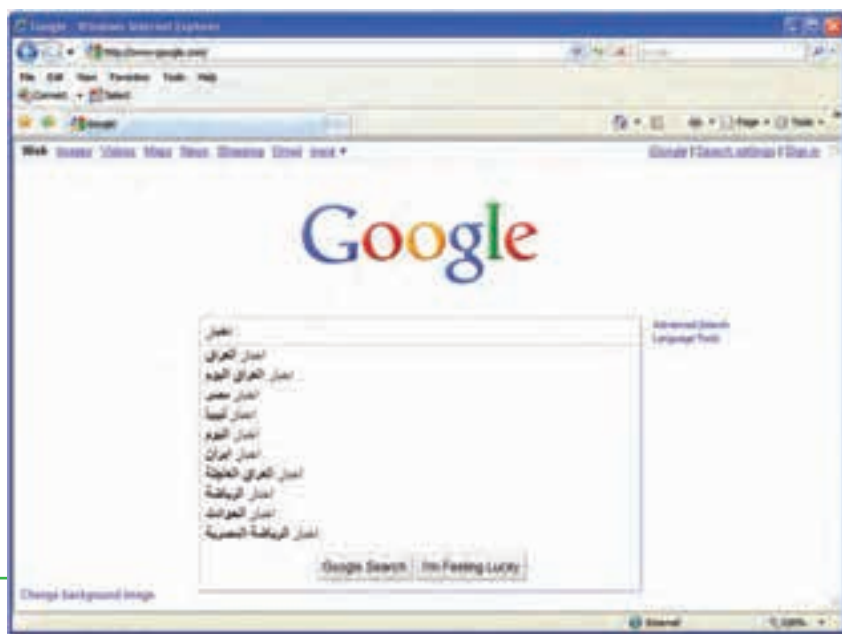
Google - Windows Internet Explorer
http://www.google.com/
File Edit View Favorites Tools Help
Convert Select
Google
Page Tools
Web Images Videos Maps News Shopping Gmail more ▾
iGoogle | Search settings | Sign in

Google

اخبار
Advanced Search
Language Tools
اخبار العراق
اخبار العراق اليوم
اخبار مصر
اخبار ليبيا
اخبار اليوم
اخبار ايران
اخبار العراق العاجلة
اخبار الرياضة
اخبار الحوادث
اخبار الرياضة المصرية
Google Search I'm Feeling Lucky

Change background image

Internet 100%